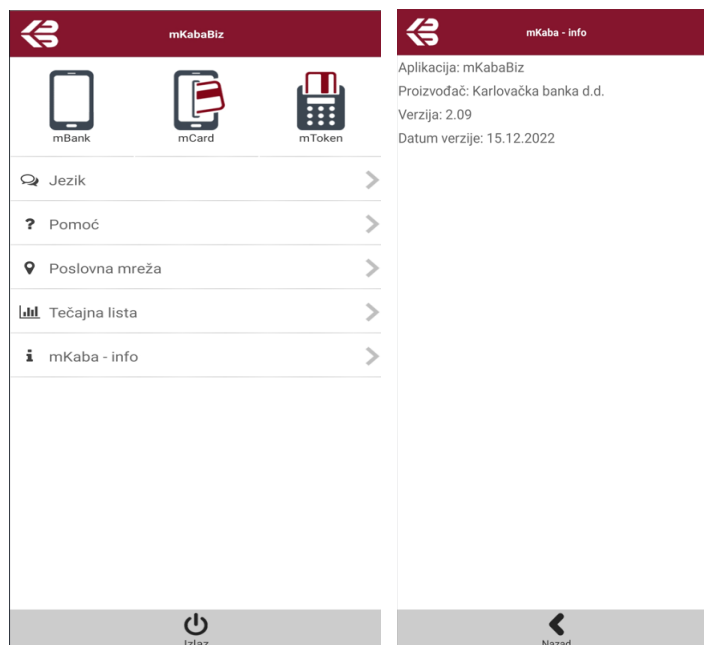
mKabaBiz

mBank
mCard
mToken

Jezik
Pomoć
Poslovna mreža
Tečajna lista
mKaba - info

Izlaz

mKaba - info

Aplikacija: mKabaBiz
Proizvođač: Karlovačka banka d.d.
Verzija: 2.09
Datum verzije: 15.12.2022

Nazad